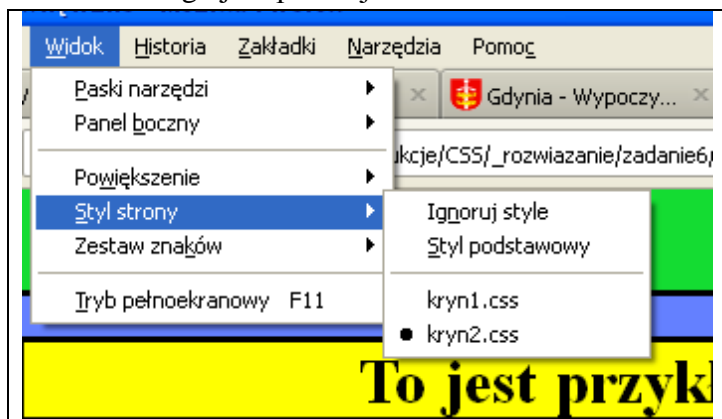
Widok Historia Zakładki Narzędzia Pomoc

Paski narzędzi
Panel boczny
Powiększenie
Styl strony
Zestaw znaków
Tryb pełnoekranowy F11

Gdynia - Wypoczy...

ukcje/CSS/_rozwiazanie/zadanie6/

Ignoruj style
Styl podstawowy
kryn1.css
kryn2.css

To jest przyk